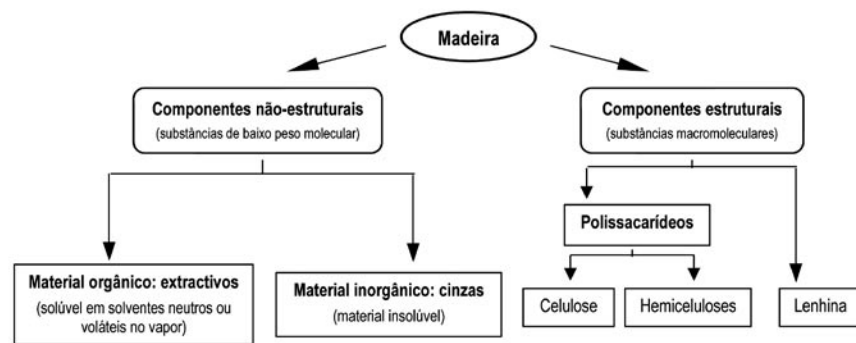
Madeira

Componentes não-estruturais
(substâncias de baixo peso molecular)

Componentes estruturais
(substâncias macromoleculares)

Material orgânico: extractivos
(solúvel em solventes neutros ou voláteis no vapor)

Material inorgânico: cinzas
(material insolúvel)

Polissacarídeos

Celulose

Hemiceluloses

Lenhina